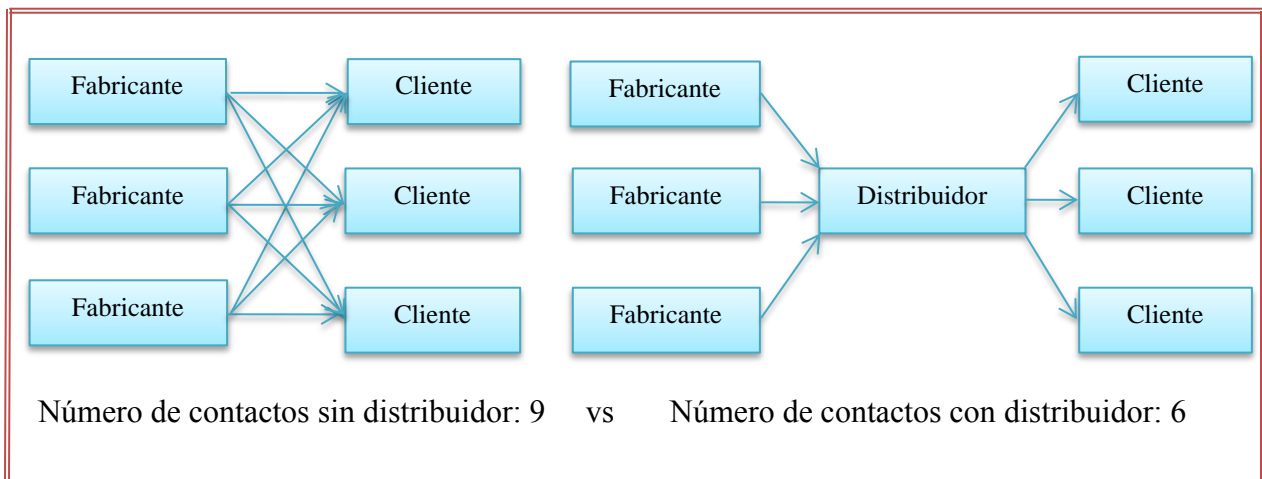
Fabricante
Cliente
Fabricante
Cliente
Fabricante
Cliente

Fabricante
Fabricante
Fabricante
Distribuidor
Cliente
Cliente
Cliente

Número de contactos sin distribuidor: 9 vs Número de contactos con distribuidor: 6